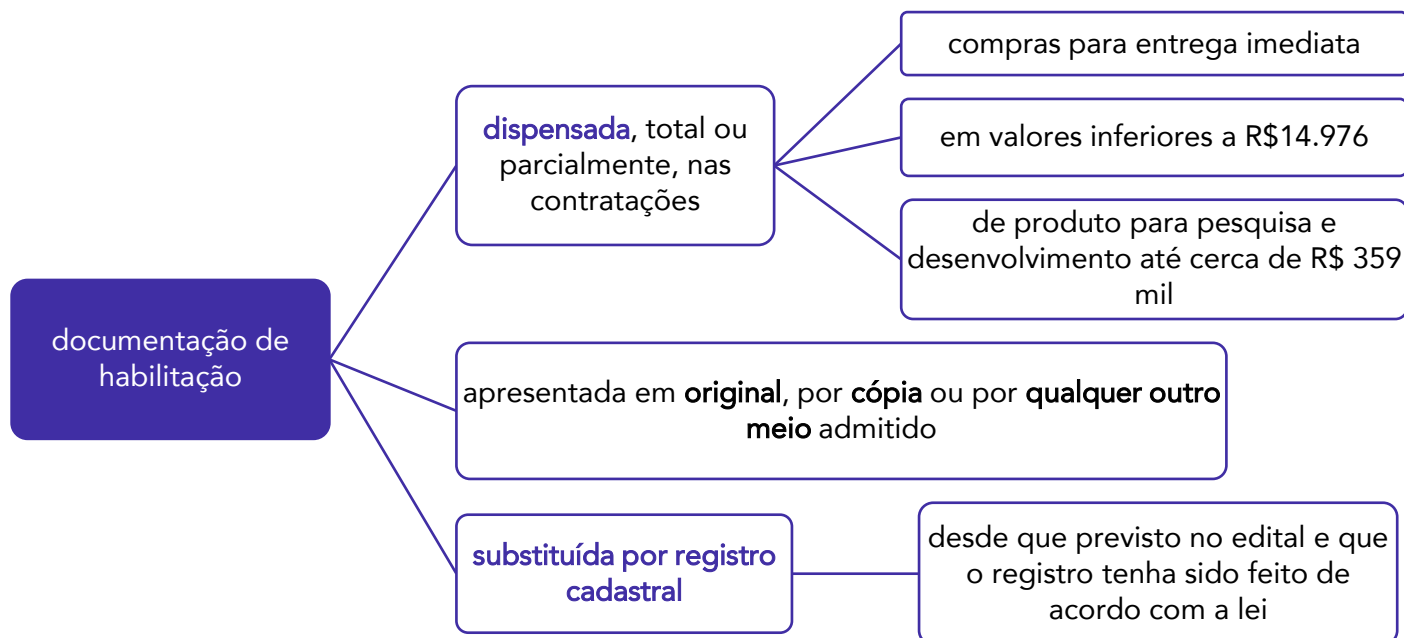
documentação de habilitação

dispensada, total ou parcialmente, nas contratações

compras para entrega imediata

em valores inferiores a R$14.976

de produto para pesquisa e desenvolvimento até cerca de R$ 359 mil

apresentada em original, por cópia ou por qualquer outro meio admitido

substituída por registro cadastral

desde que previsto no edital e que o registro tenha sido feito de acordo com a lei